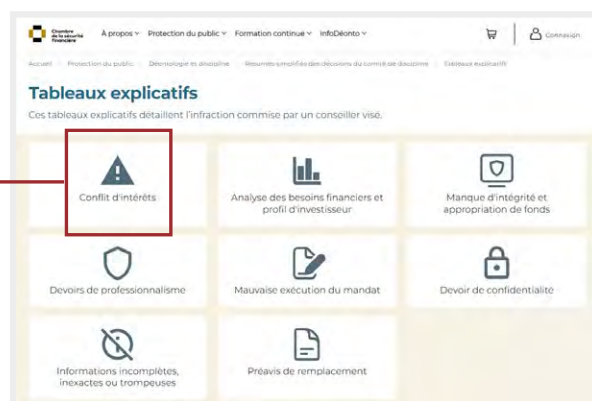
Chambre de la sécurité financière

À propos ∨ Protection du public ∨ Formation continue ∨ InfoDéonto ∨

Connexion

Accueil > Protection du public > Déontologie et discipline > Résumés simplifiés des décisions du comité de discipline > Tableaux explicatifs

Tableaux explicatifs

Ces tableaux explicatifs détaillent l'infraction commise par un conseiller visé.

Conflit d'intérêts

Analyse des besoins financiers et profil d'investisseur

Manque d'intégrité et appropriation de fonds

Devoirs de professionnalisme

Mauvaise exécution du mandat

Devoir de confidentialité

Informations incomplètes, inexactes ou trompeuses

Préavis de remplacement